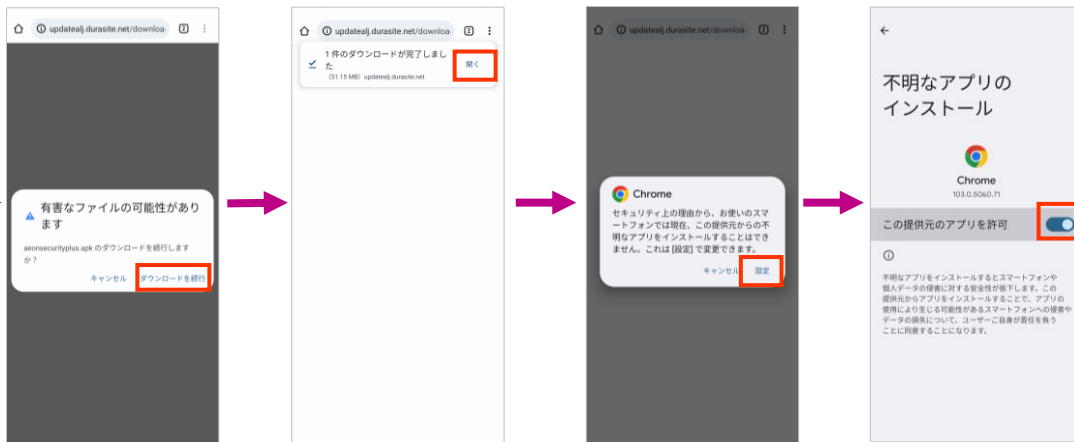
updatealj.durasite.net/downloa

有害なファイルの可能性があります

aeonsecurityplus.apk のダウンロードを続行しますか？

キャンセル ダウンロードを続行

updatealj.durasite.net/downloa

1 件のダウンロードが完了しました

(51.15 MB) updatealj.durasite.net

開く

updatealj.durasite.net/downloa

Chrome

セキュリティ上の理由から、お使いのスマートフォンでは現在、この提供元からの不明なアプリをインストールすることはできません。これは [設定] で変更できます。

キャンセル 設定

不明なアプリのインストール

Chrome

103.0.5060.71

この提供元のアプリを許可

不明なアプリをインストールするとスマートフォンや個人データの侵害に対する安全性が低下します。この提供元からアプリをインストールすることで、アプリの使用により生じる可能性があるスマートフォンへの侵害やデータの損失について、ユーザーご自身が責任を負うことに同意することになります。